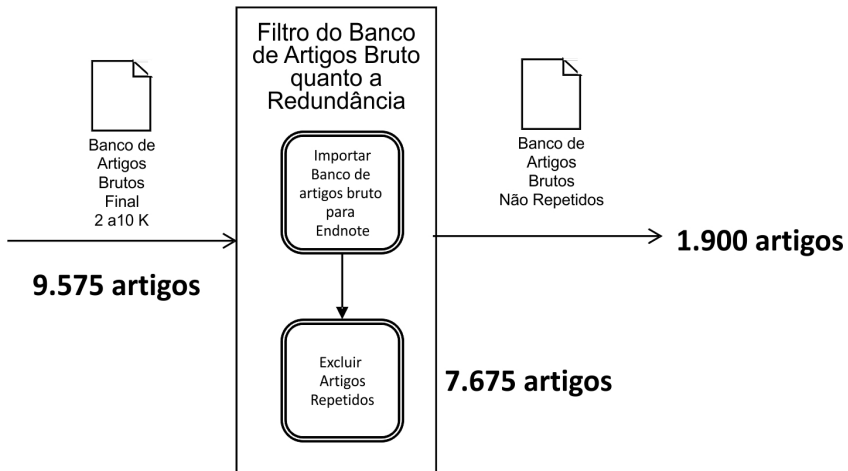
Banco de Artigos Brutos Final 2 a10 K

9.575 artigos

Filtro do Banco de Artigos Bruto quanto a Redundância

Importar Banco de artigos bruto para Endnote

Excluir Artigos Repetidos

Banco de Artigos Brutos Não Repetidos

1.900 artigos

7.675 artigos